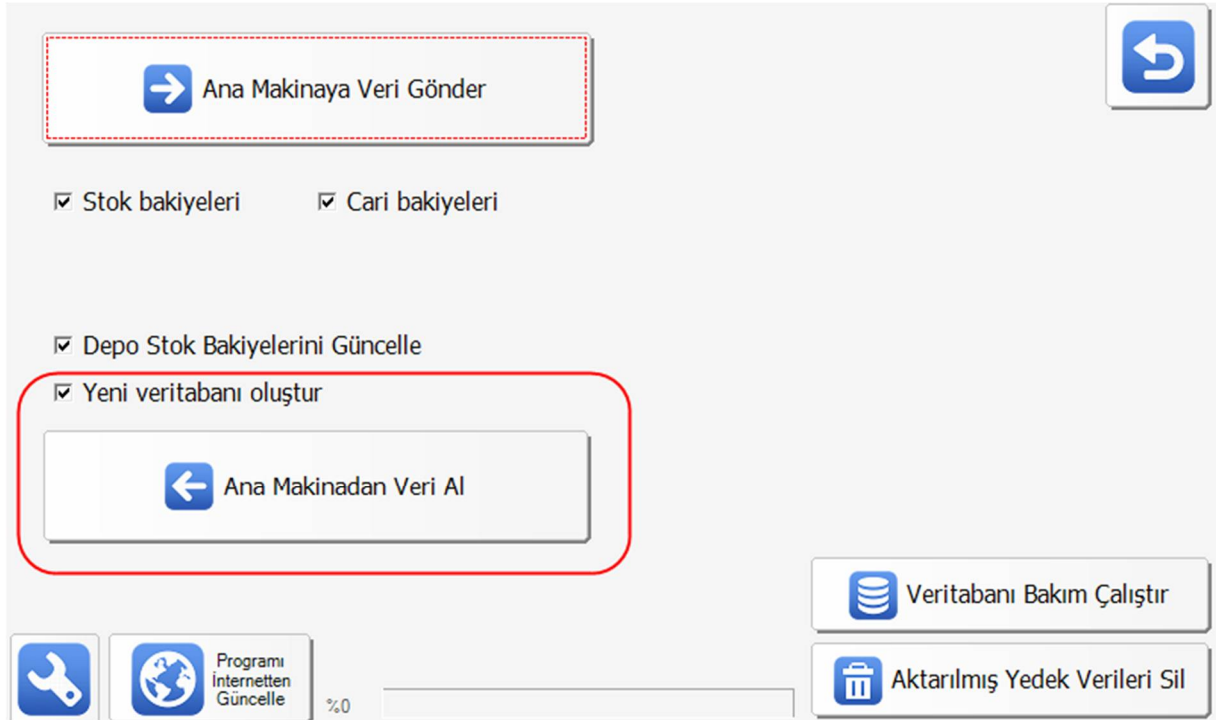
Ana Makinaya Veri Gönder

☑ Stok bakiyeleri ☑ Cari bakiyeleri

☑ Depo Stok Bakiyelerini Güncelle

☑ Yeni veritabanı oluştur

Ana Makinadan Veri Al

Veritabanı Bakım Çalıştır

Programı İnternetten Güncelle

%0

Aktarılmış Yedek Verileri Sil